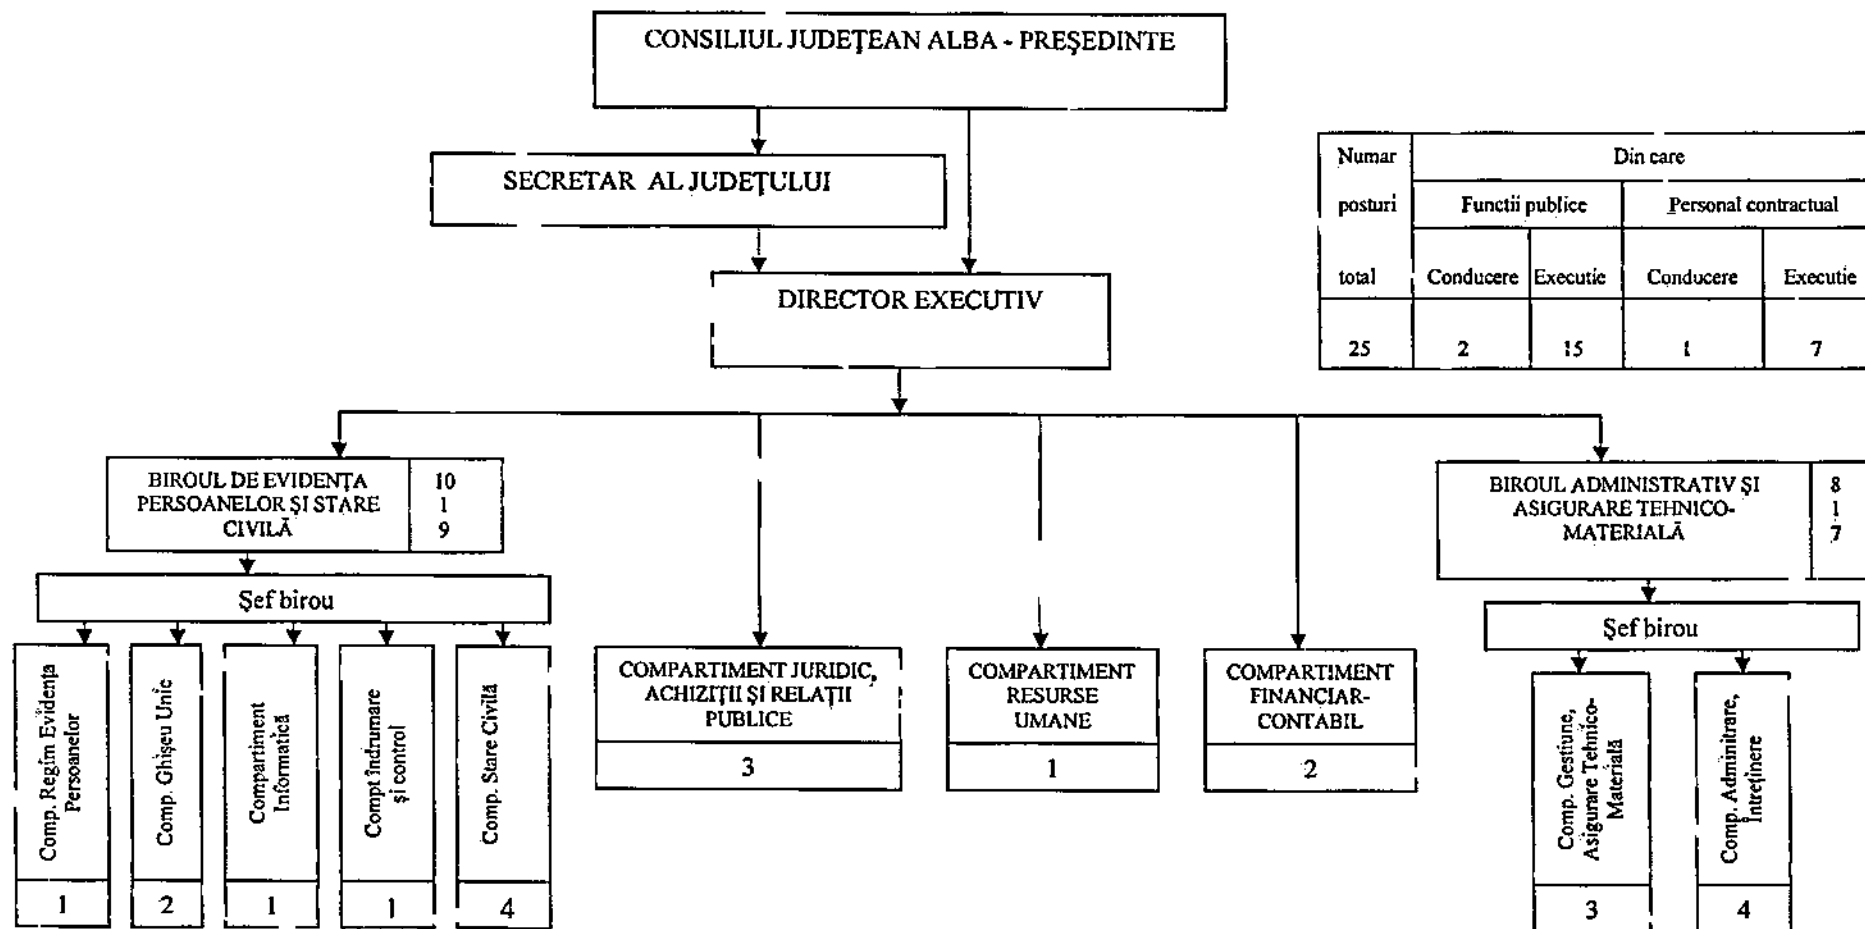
CONSILIUL JUDEŢEAN ALBA - PREŞEDINTE

SECRETAR AL JUDEŢULUI

DIRECTOR EXECUTIV

| Numar posturi total | Din care | | | |
|---|---|---|---|---|
| | Functii publice | | Personal contractual | |
| | Conducere | Executie | Conducere | Executie |
| 25 | 2 | 15 | 1 | 7 |

BIROUL DE EVIDENŢA PERSOANELOR ŞI STARE CIVILĂ 10 1 9

Şef birou

Comp. Regim Evidenţa Persoanelor 1

Comp. Ghişeu Unic 2

Compartiment Informatică 1

Compt îndrumare şi control 1

Comp. Stare Civilă 4

COMPARTIMENT JURIDIC, ACHIZIŢII ŞI RELAŢII PUBLICE 3

COMPARTIMENT RESURSE UMANE 1

COMPARTIMENT FINANCIAR-CONTABIL 2

BIROUL ADMINISTRATIV ŞI ASIGURARE TEHNICO-MATERIALĂ 8 1 7

Şef birou

Comp. Gestiune, Asigurare Tehnico-Materială 3

Comp. Adminitrare, Întreţinere 4